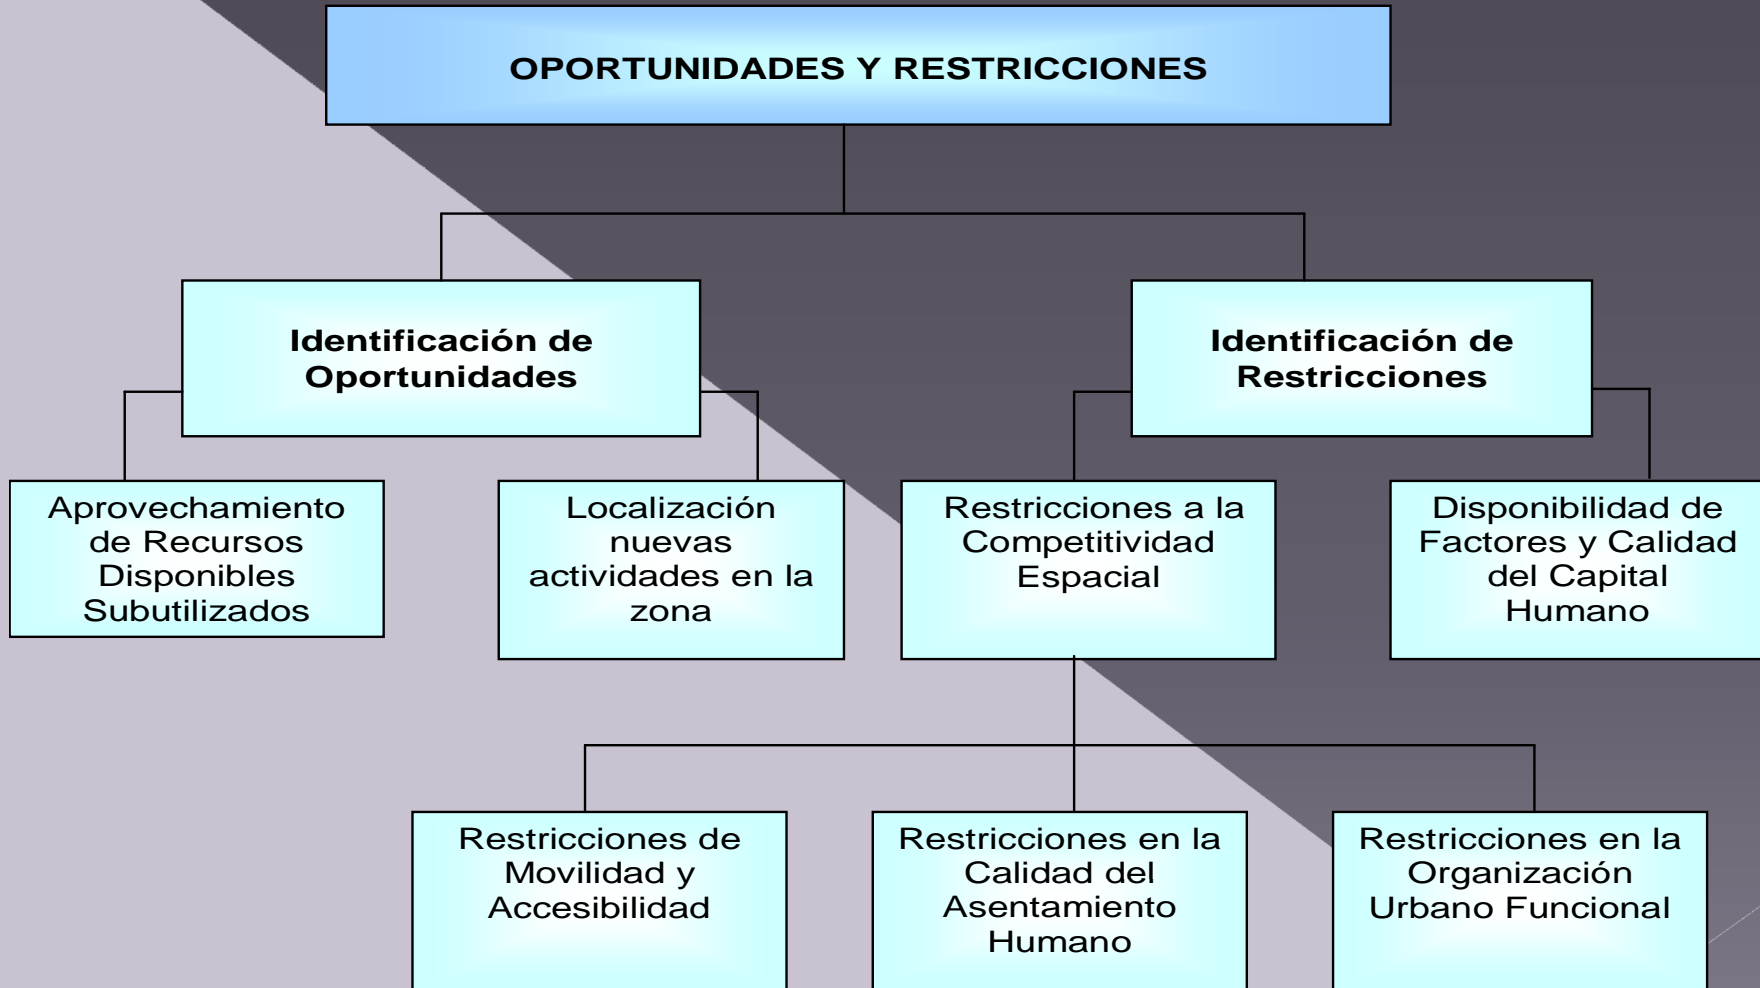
OPORTUNIDADES Y RESTRICCIONES

Identificación de Oportunidades

Identificación de Restricciones

Aprovechamiento de Recursos Disponibles Subutilizados

Localización nuevas actividades en la zona

Restricciones a la Competitividad Espacial

Disponibilidad de Factores y Calidad del Capital Humano

Restricciones de Movilidad y Accesibilidad

Restricciones en la Calidad del Asentamiento Humano

Restricciones en la Organización Urbano Funcional